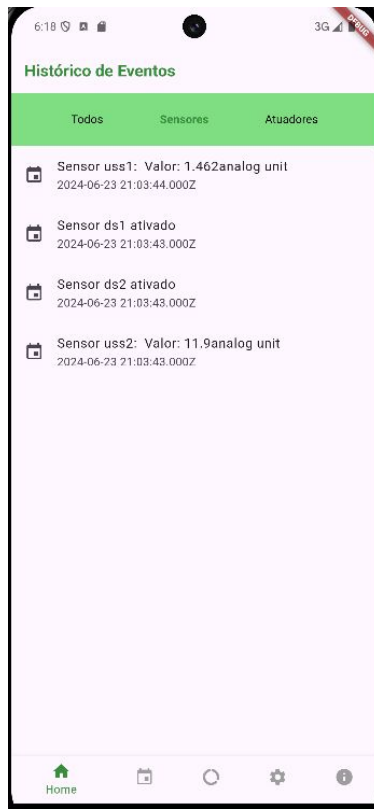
6:18

3G

DEBUG

Histórico de Eventos

Todos

Sensores

Atuadores

Sensor uss1: Valor: 1.462analog unit
2024-06-23 21:03:44.000Z

Sensor ds1 ativado
2024-06-23 21:03:43.000Z

Sensor ds2 ativado
2024-06-23 21:03:43.000Z

Sensor uss2: Valor: 11.9analog unit
2024-06-23 21:03:43.000Z

Home